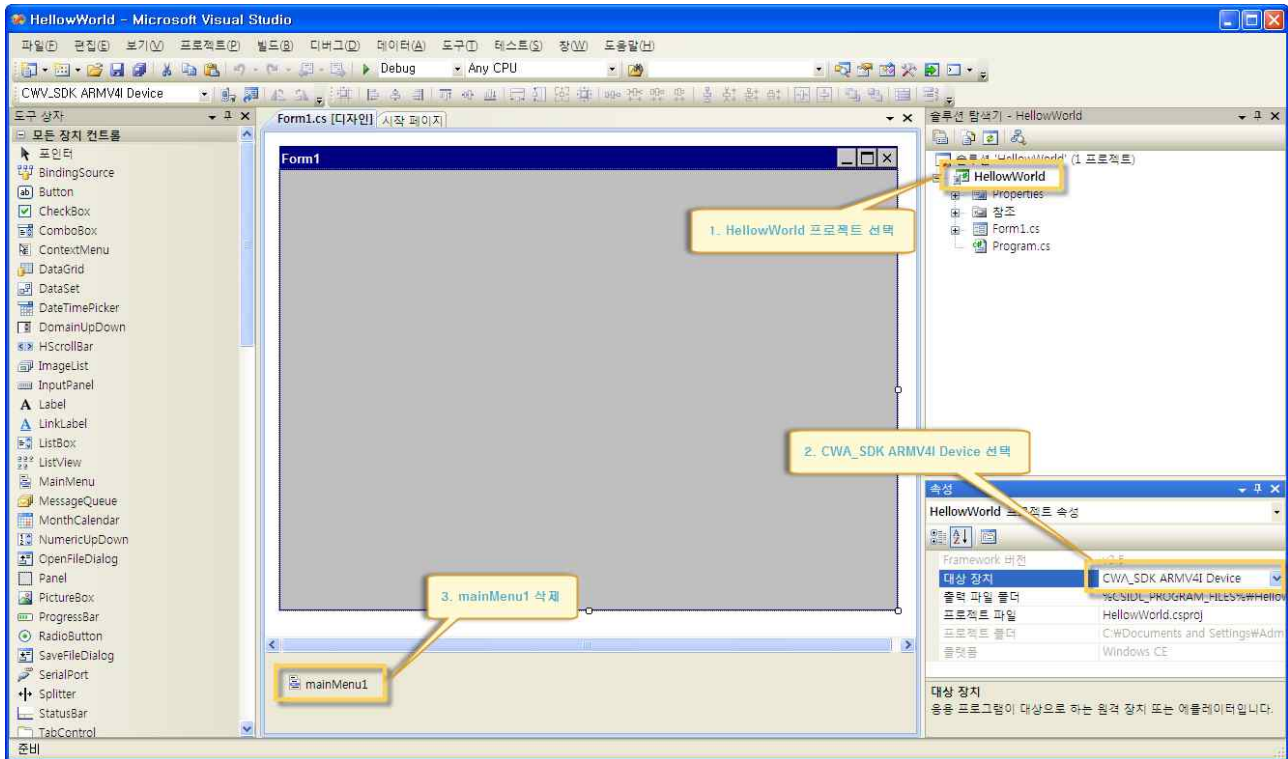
HellowWorld - Microsoft Visual Studio

파일(F) 편집(E) 보기(V) 프로젝트(P) 빌드(B) 디버그(D) 데이터(A) 도구(T) 테스트(S) 창(W) 도움말(H)

Debug Any CPU

CWV_SDK ARMV4I Device

도구 상자

모든 장치 컨트롤

포인터
BindingSource
Button
CheckBox
ComboBox
ContextMenu
DataGrid
DataSet
DateTimePicker
DomainUpDown
HScrollBar
ImageList
InputPanel
Label
LinkLabel
ListBox
ListView
MainMenu
MessageQueue
MonthCalendar
NumericUpDown
OpenFileDialog
Panel
PictureBox
ProgressBar
RadioButton
SaveFileDialog
SerialPort
Splitter
StatusBar
TabControl

Form1.cs [디자인] 시작 페이지

Form1

3. mainMenu1 삭제

mainMenu1

솔루션 탐색기 - HellowWorld

솔루션 'HellowWorld' (1 프로젝트)
HellowWorld
Properties
참조
Form1.cs
Program.cs

1. HellowWorld 프로젝트 선택

2. CWA_SDK ARMV4I Device 선택

속성

HellowWorld 프로젝트 속성

| Framework 버전 | v2.5 |
|---|---|
| 대상 장치 | CWA_SDK ARMV4I Device |
| 출력 파일 폴더 | %CSIDL_PROGRAM_FILES%\Hellov |
| 프로젝트 파일 | HellowWorld.csproj |
| 프로젝트 폴더 | C:\Documents and Settings\Adm |
| 플랫폼 | Windows CE |

대상 장치
응용 프로그램이 대상으로 하는 원격 장치 또는 에뮬레이터입니다.

준비